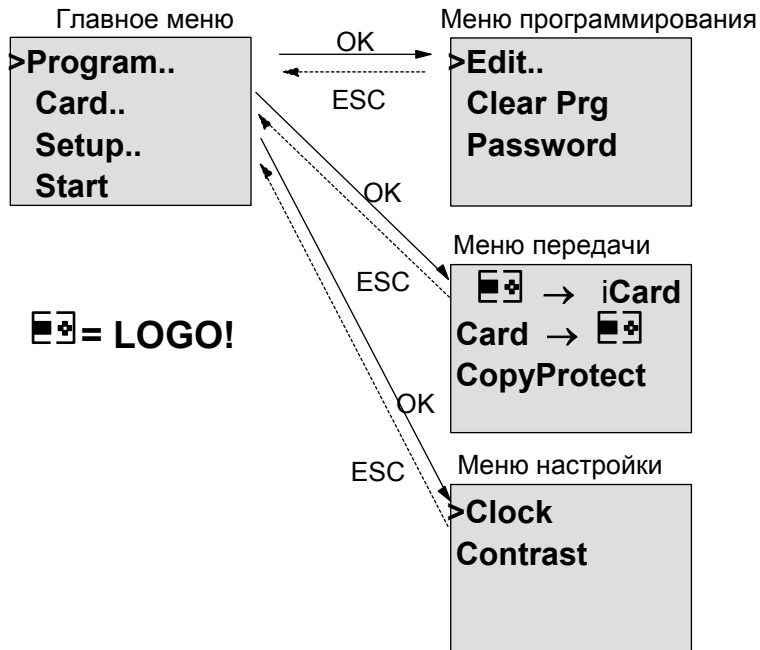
Главное меню

>Program..
Card..
Setup..
Start

OK

ESC

Меню программирования

>Edit..
Clear Prg
Password

OK

ESC

Меню передачи

$\rightarrow$ iCard
Card $\rightarrow$
CopyProtect

= LOGO!

OK

ESC

Меню настройки

>Clock
Contrast